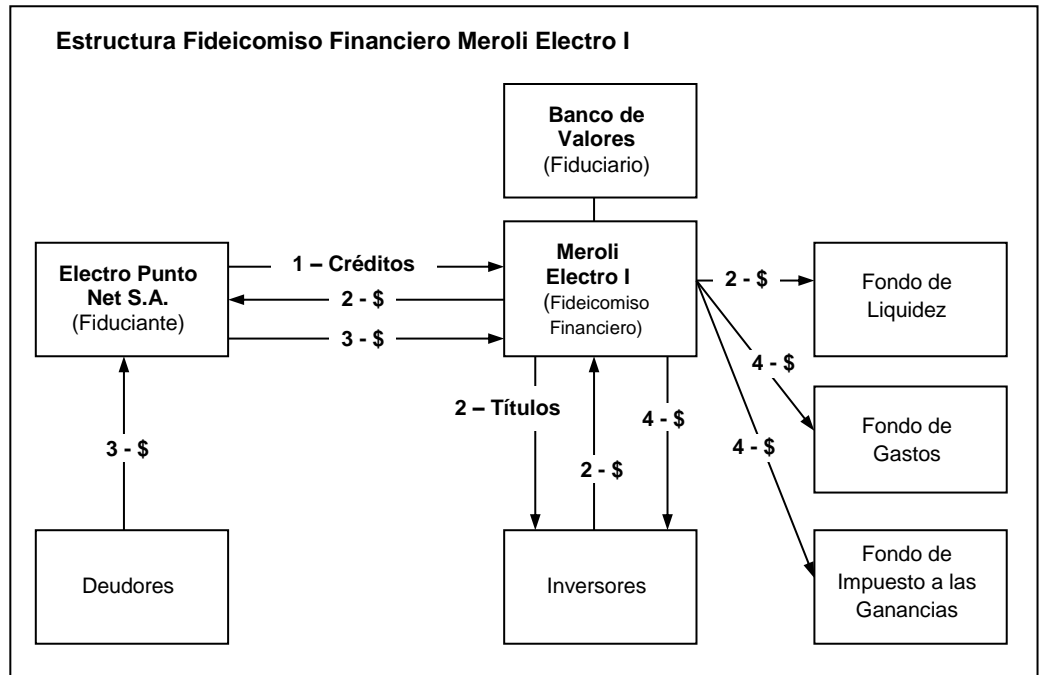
Estructura Fideicomiso Financiero Meroli Electro I

Banco de Valores (Fiduciario)

Electro Punto Net S.A. (Fiduciante)

1 – Créditos

2 - $

3 - $

Meroli Electro I (Fideicomiso Financiero)

2 - $

Fondo de Liquidez

4 - $

Fondo de Gastos

4 - $

Fondo de Impuesto a las Ganancias

2 – Títulos

2 - $

4 - $

3 - $

Deudores

Inversores